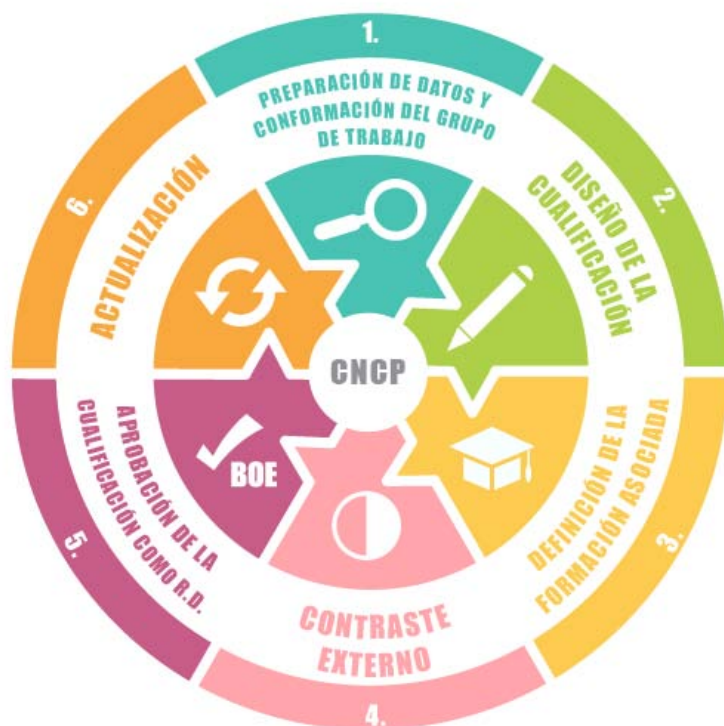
1.
PREPARACIÓN DE DATOS Y CONFORMACIÓN DEL GRUPO DE TRABAJO

2.
DISEÑO DE LA CUALIFICACIÓN

3.
DEFINICIÓN DE LA FORMACIÓN ASOCIADA

4.
CONTRASTE EXTERNO

5.
APROBACIÓN DE LA CUALIFICACIÓN COMO R.D.

6.
ACTUALIZACIÓN

CNCP

BOE